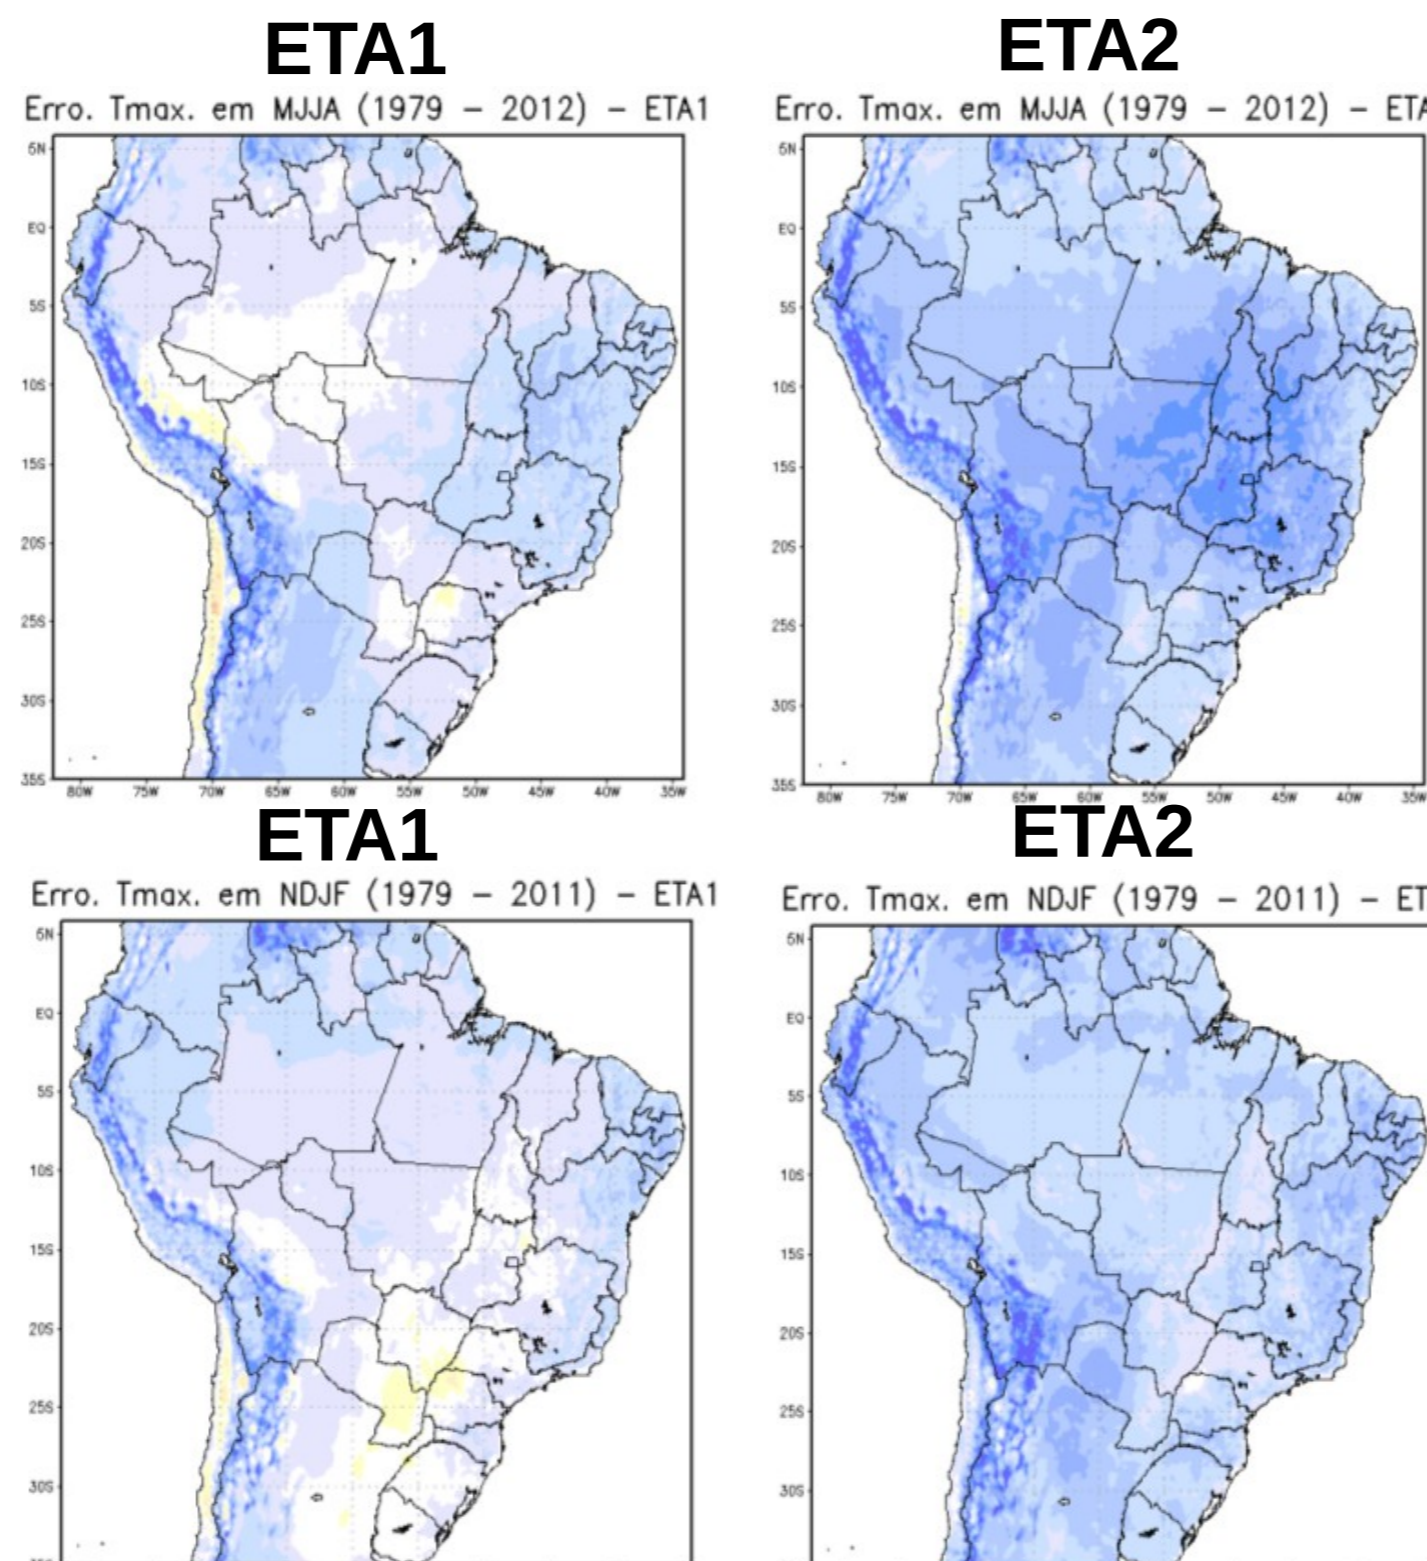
ETA1

Erro. Tmax. em MJJA (1979 – 2012) – ETA1

5N
EQ
5S
10S
15S
20S
25S
30S
35S
80W 75W 70W 65W 60W 55W 50W 45W 40W 35W

ETA2

Erro. Tmax. em MJJA (1979 – 2012) – ETA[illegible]

5N
EQ
5S
10S
15S
20S
25S
30S
35S
80W 75W 70W 65W 60W 55W 50W 45W 40W 35W

ETA1

Erro. Tmax. em NDJF (1979 – 2011) – ETA1

5N
EQ
5S
10S
15S
20S
25S
30S

ETA2

Erro. Tmax. em NDJF (1979 – 2011) – ET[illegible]

5N
EQ
5S
10S
15S
20S
25S
30S